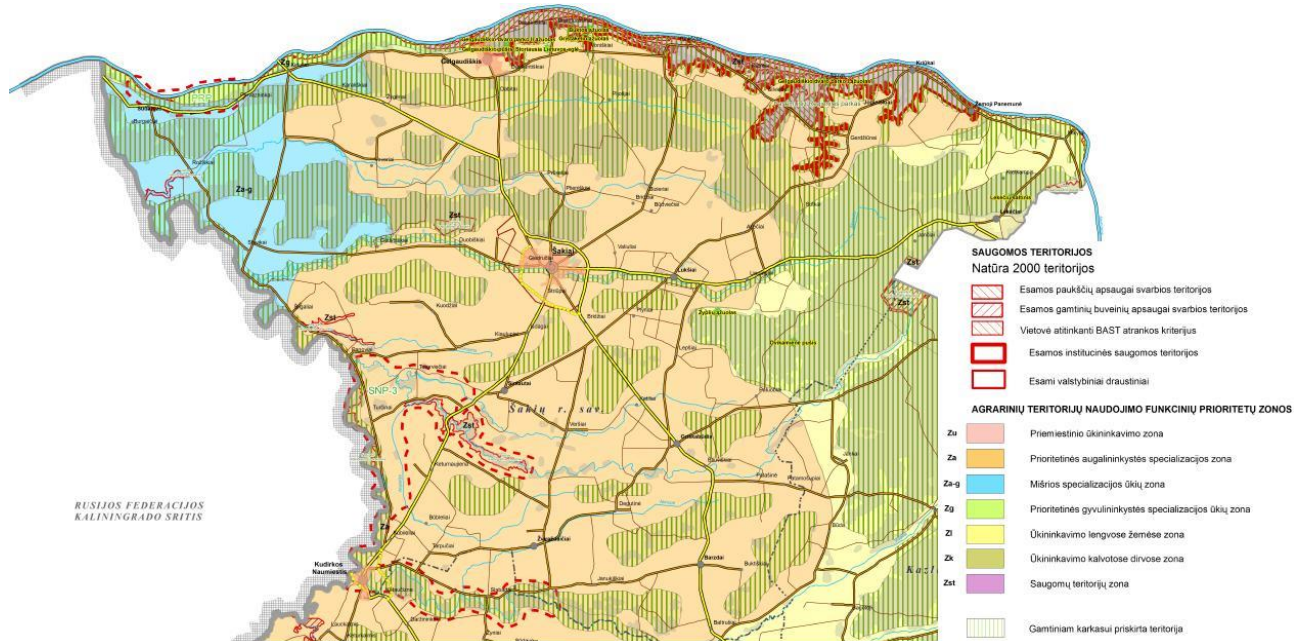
Gelgaudiškis
Za
Za-g
Zst
Šakiai
Lukšiai
Zst
Zst
SNP-3
Zst
Šakių r. sav.
Za
Kudirkos Naumiestis
Žvirgždaičiai
Barzdai
Jurbarkas
Zst
Kazl

RUSIJOS FEDERACIJOS
KALININGRADO SRITIS

SAUGOMOS TERITORIJOS
Natūra 2000 teritorijos
Esamos paukščių apsaugai svarbios teritorijos
Esamos gamtinių buveinių apsaugai svarbios teritorijos
Vietovė atitinkanti BAST atrankos kriterijus
Esamos institucinės saugomos teritorijos
Esami valstybiniai draustiniai

AGRARINIŲ TERITORIJŲ NAUDOJIMO FUNKCINIŲ PRIORITETŲ ZONOS
Zu Priemiestinio ūkininkavimo zona
Za Prioritetinės augalininkystės specializacijos zona
Za-g Mišrios specializacijos ūkių zona
Zg Prioritetinės gyvulininkystės specializacijos ūkių zona
Zl Ūkininkavimo lengvose žemėse zona
Zk Ūkininkavimo kalvotose dirvose zona
Zst Saugomų teritorijų zona

Gamtiniam karkasui priskirta teritorija